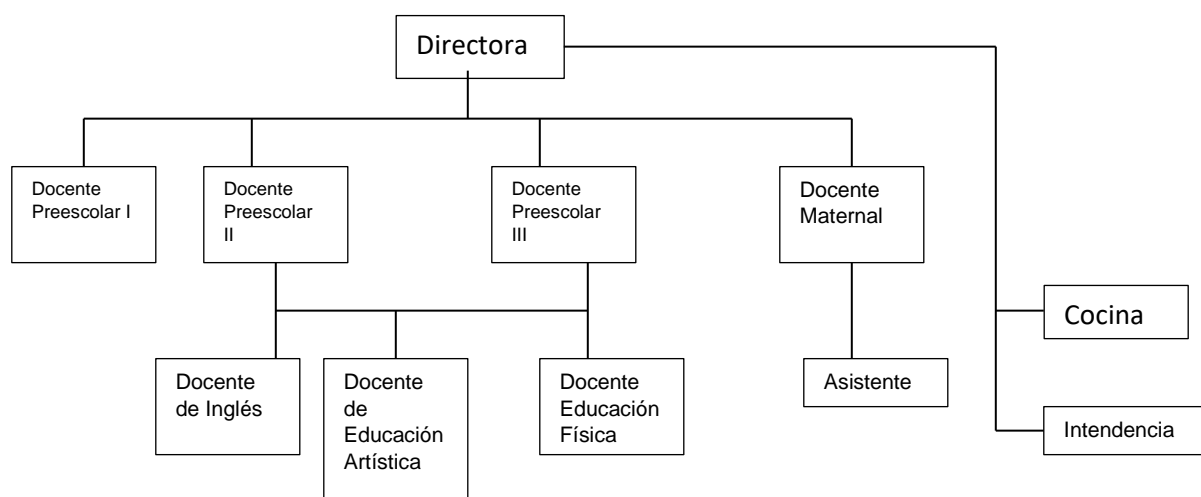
Directora

Docente Preescolar I

Docente Preescolar II

Docente Preescolar III

Docente Maternal

Docente de Inglés

Docente de Educación Artística

Docente Educación Física

Asistente

Cocina

Intendencia